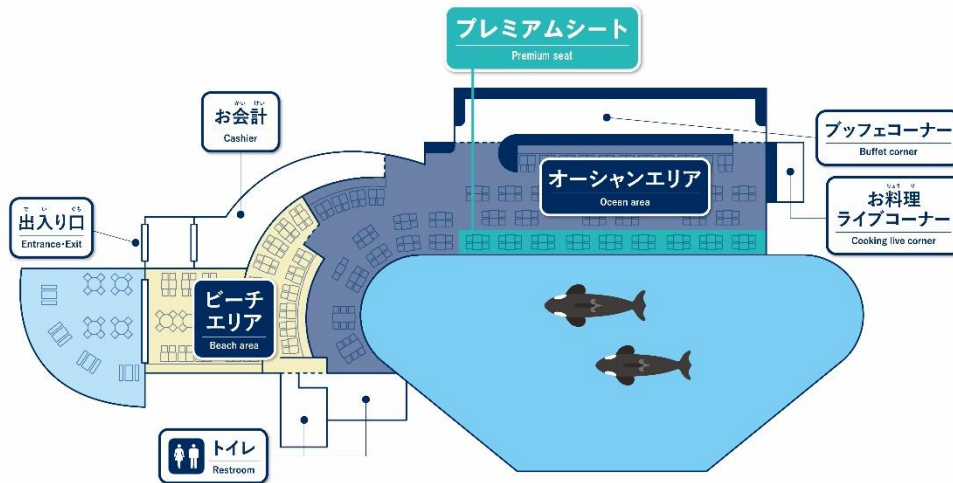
プレミアムシート
Premium seat

お会計
Cashier

ブッフェコーナー
Buffet corner

オーシャンエリア
Ocean area

お料理
ライブコーナー
Cooking live corner

出入り口
Entrance・Exit

ビーチ
エリア
Beach area

トイレ
Restroom